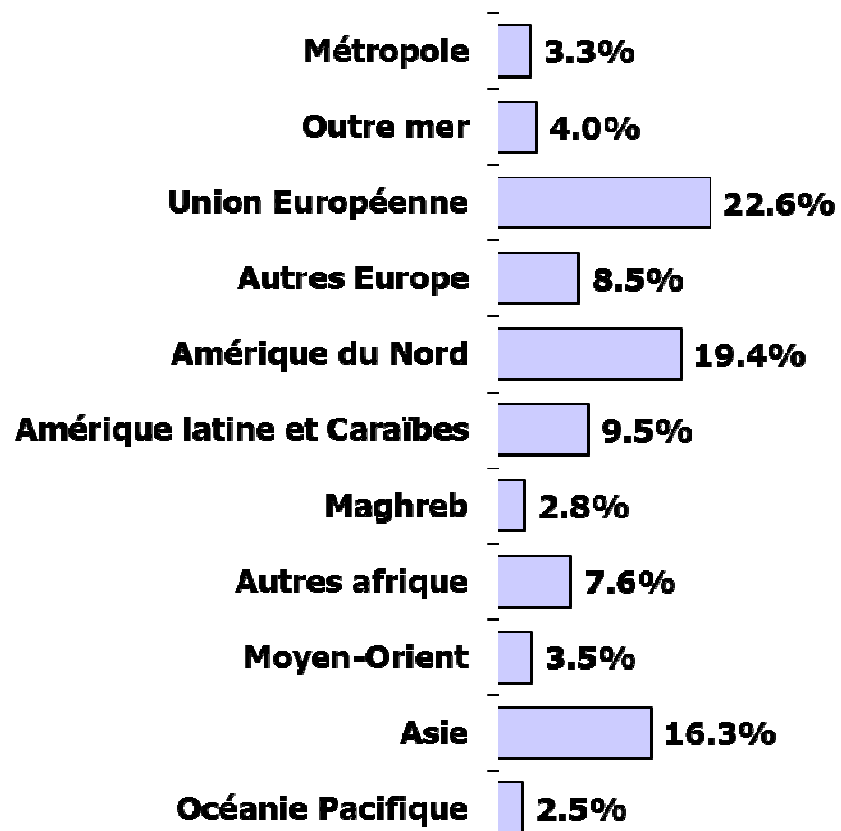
Métropole 3.3%

Outre mer 4.0%

Union Européenne 22.6%

Autres Europe 8.5%

Amérique du Nord 19.4%

Amérique latine et Caraïbes 9.5%

Maghreb 2.8%

Autres afrique 7.6%

Moyen-Orient 3.5%

Asie 16.3%

Océanie Pacifique 2.5%